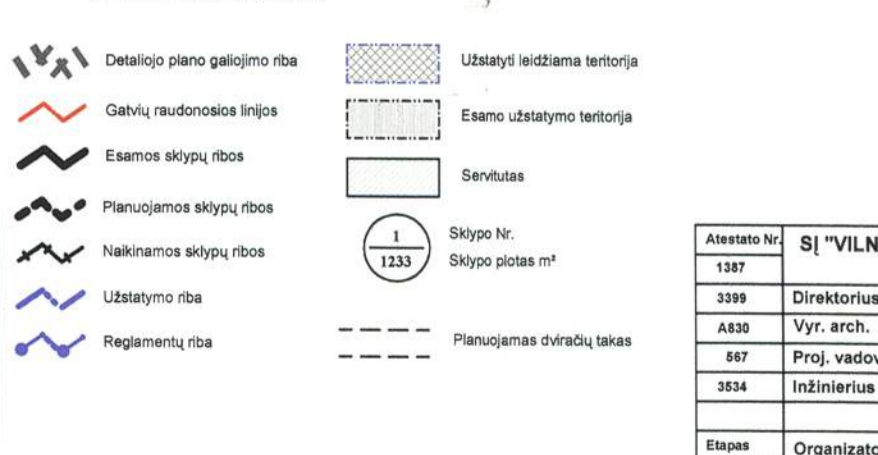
Detaliojo plano galiojimo riba

Gatvių raudonosios linijos

Esamos sklypų ribos

Planuojamos sklypų ribos

Naikinamos sklypų ribos

Užstatymo riba

Reglamentų riba

Užstatyti leidžiama teritorija

Esamo užstatymo teritorija

Servitutas

$\frac{1}{1233}$ Sklypo Nr. Sklypo plotas m²

Planuojamas dviračių takas

| Atestato Nr. | SĮ "VILN |
|---|---|
| 1387 | |
| 3399 | Direktorius |
| A830 | Vyr. arch. |
| 567 | Proj. vadov |
| 3534 | Inžinierius |
| | |
| Etapas | Organizato |